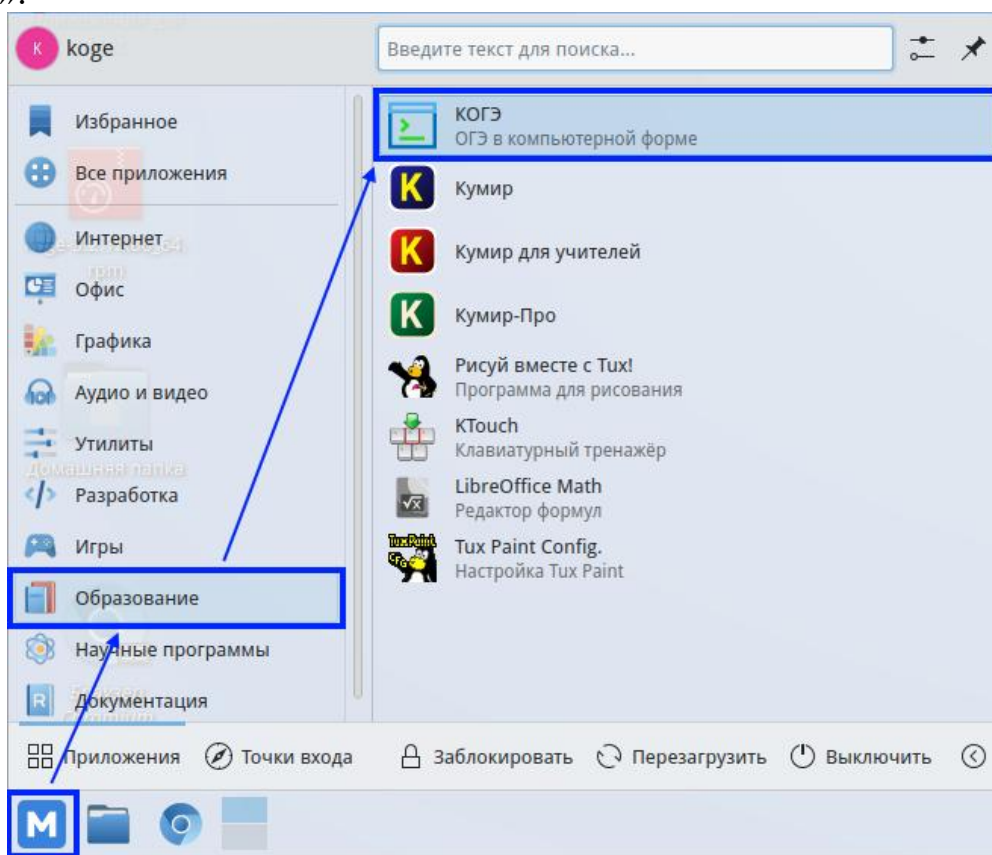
K koge

Введите текст для поиска...

Избранное
Все приложения
Интернет
Офис
Графика
Аудио и видео
Утилиты
Разработка
Игры
Образование
Научные программы
Документация

КОГЭ
ОГЭ в компьютерной форме
Кумир
Кумир для учителей
Кумир-Про
Рисуй вместе с Tux!
Программа для рисования
KTouch
Клавиатурный тренажёр
LibreOffice Math
Редактор формул
Tux Paint Config.
Настройка Tux Paint

Приложения
Точки входа
Заблокировать
Перезагрузить
Выключить

M